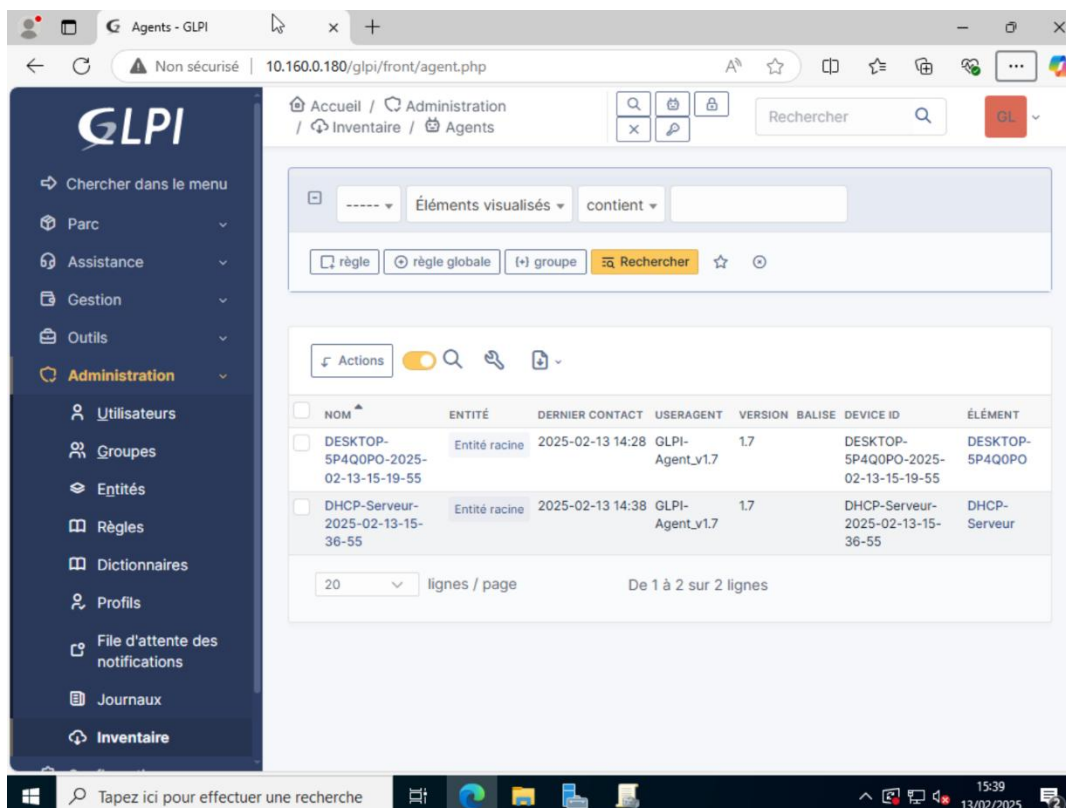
Agents - GLPI

Non sécurisé | 10.160.0.180/glpi/front/agent.php

GLPI

Chercher dans le menu
Parc
Assistance
Gestion
Outils
Administration
Utilisateurs
Groupes
Entités
Règles
Dictionnaires
Profils
File d'attente des notifications
Journaux
Inventaire

Accueil / Administration / Inventaire / Agents

Rechercher

GL

----- Éléments visualisés contient

règle | règle globale | groupe | Rechercher

Actions

| NOM | ENTITÉ | DERNIER CONTACT | USERAGENT | VERSION | BALISE | DEVICE ID | ÉLÉMENT |
|---|---|---|---|---|---|---|---|
| DESKTOP-5P4Q0PO-2025-02-13-15-19-55 | Entité racine | 2025-02-13 14:28 | GLPI-Agent_v1.7 | 1.7 | | DESKTOP-5P4Q0PO-2025-02-13-15-19-55 | DESKTOP-5P4Q0PO |
| DHCP-Serveur-2025-02-13-15-36-55 | Entité racine | 2025-02-13 14:38 | GLPI-Agent_v1.7 | 1.7 | | DHCP-Serveur-2025-02-13-15-36-55 | DHCP-Serveur |

20 lignes / page De 1 à 2 sur 2 lignes

Tapez ici pour effectuer une recherche

15:39
13/02/2025